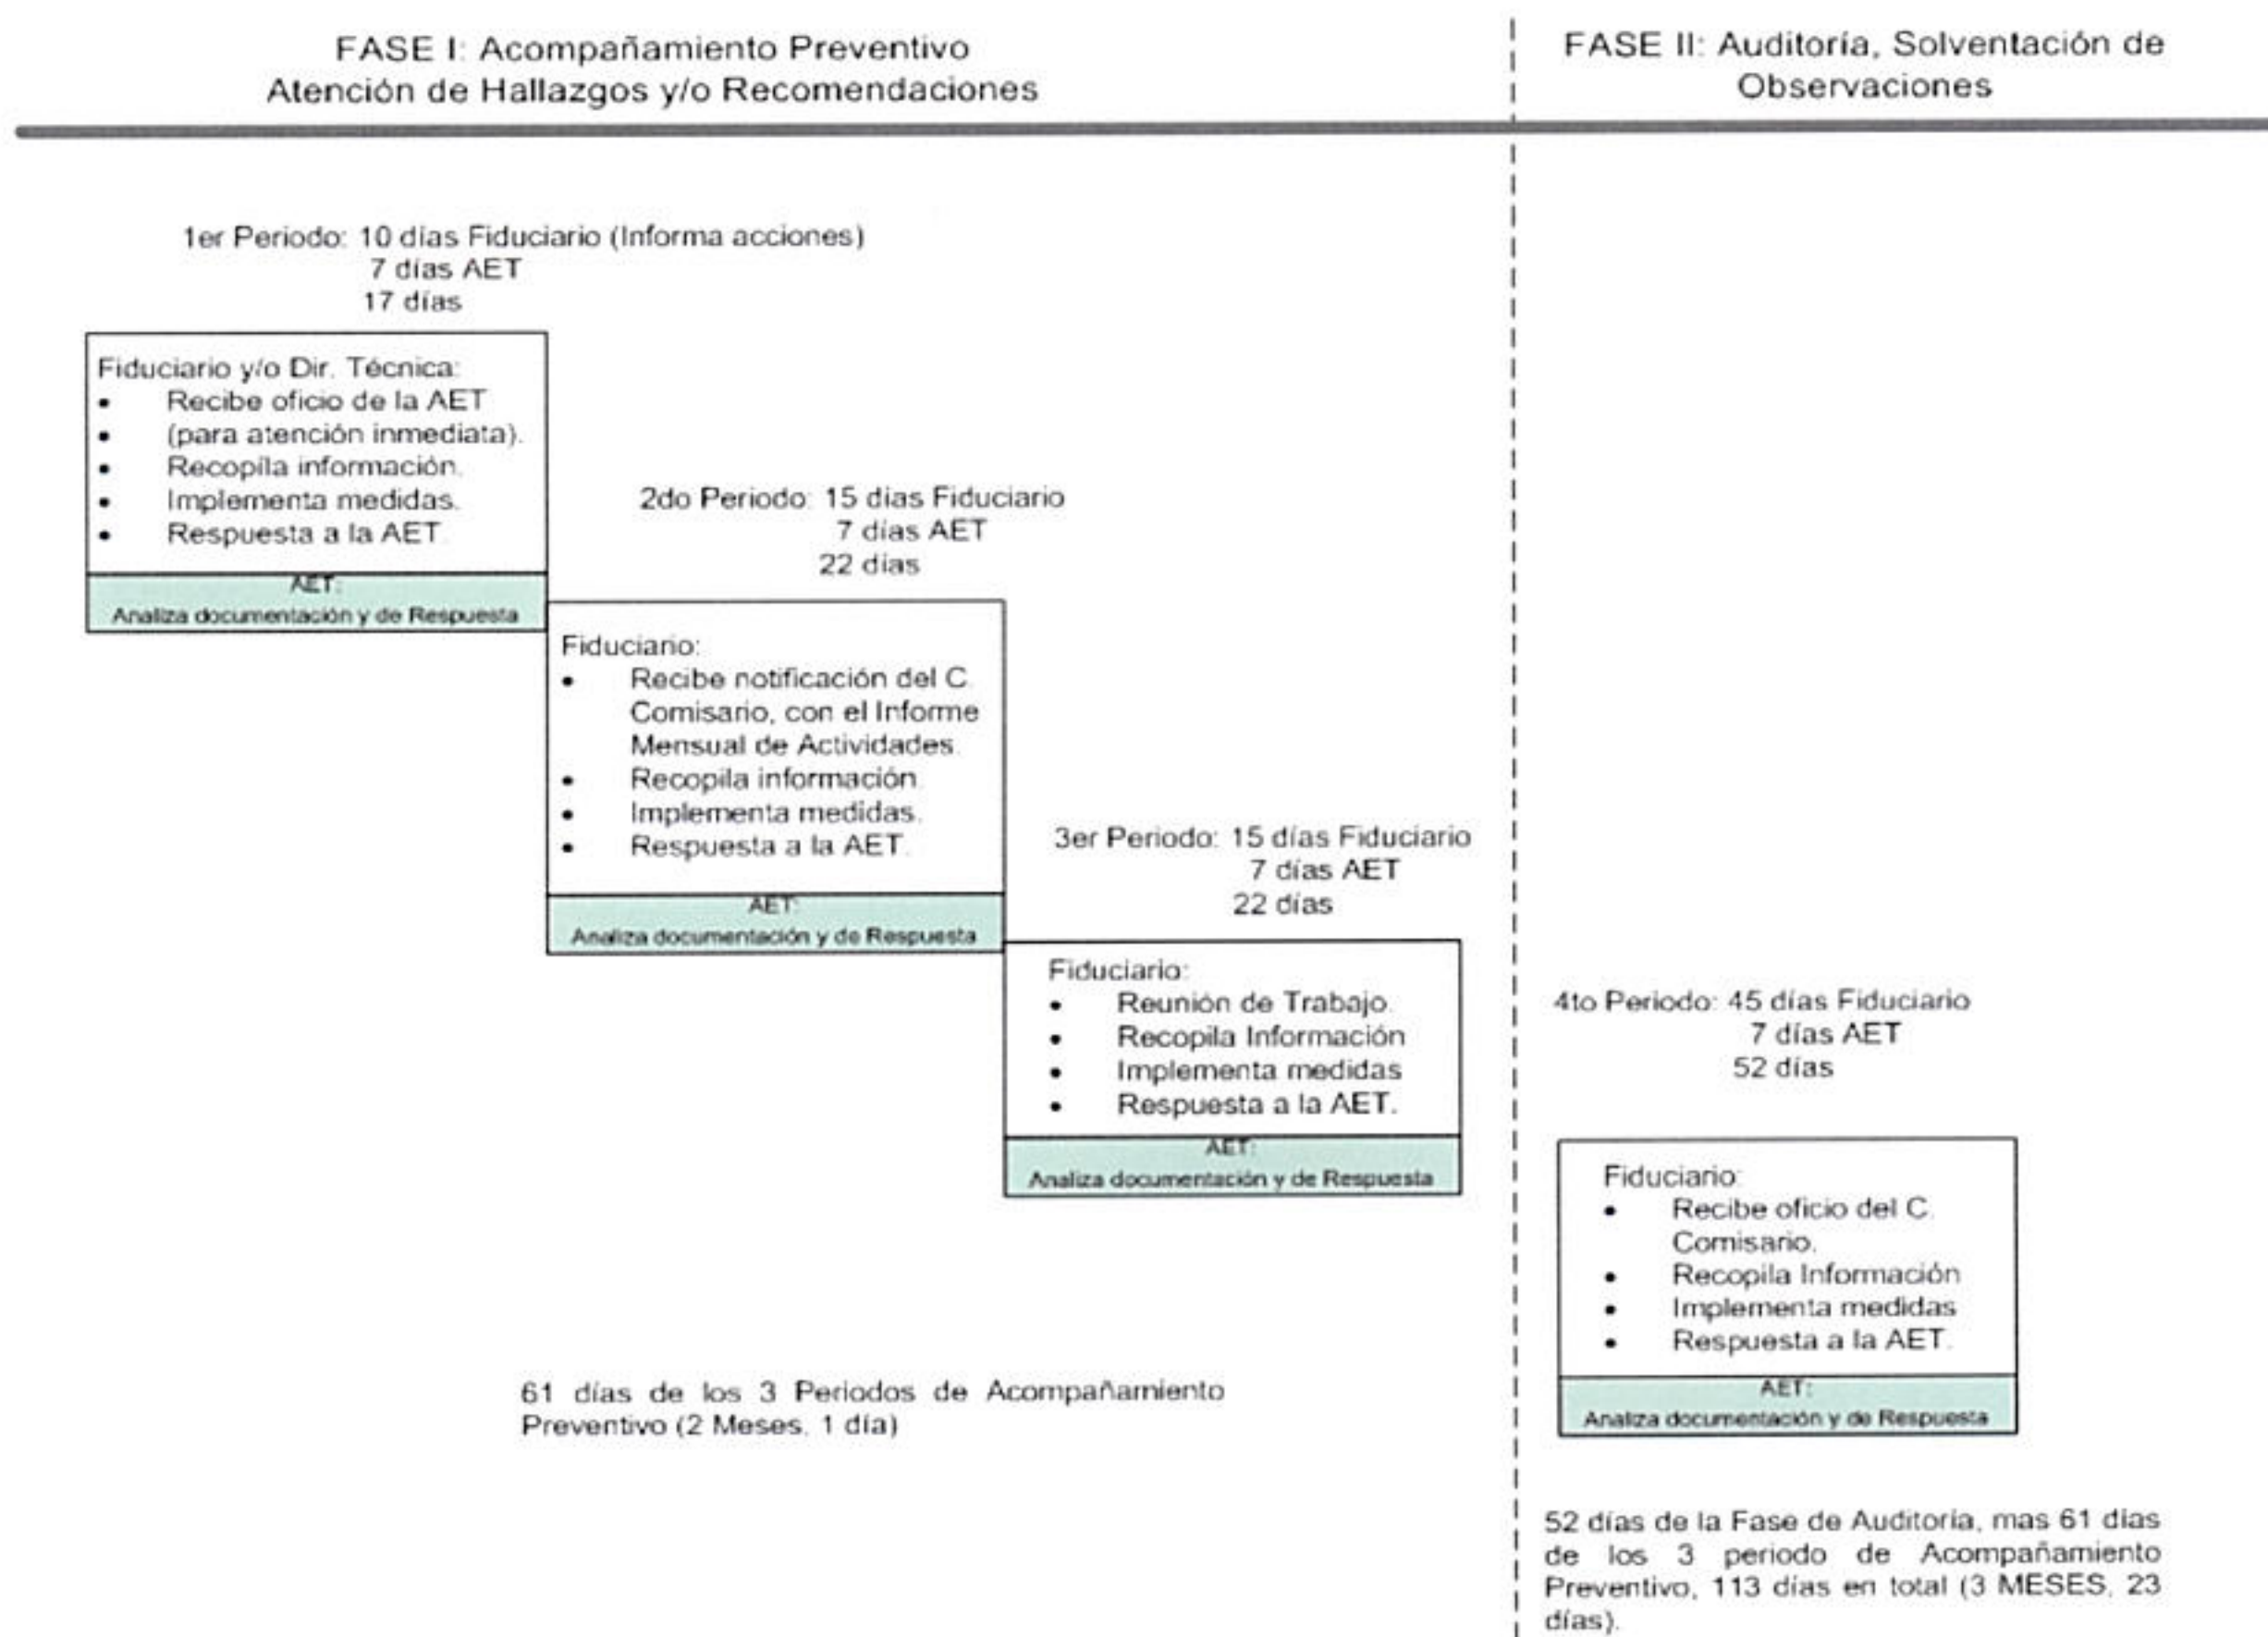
FASE I: Acompañamiento Preventivo
Atención de Hallazgos y/o Recomendaciones

FASE II: Auditoría, Solventación de Observaciones

1er Periodo: 10 días Fiduciario (Informa acciones)
7 días AET
17 días

Fiduciario y/o Dir. Técnica:
• Recibe oficio de la AET
• (para atención inmediata).
• Recopila información.
• Implementa medidas.
• Respuesta a la AET.

AET:
Analiza documentación y de Respuesta

2do Periodo: 15 días Fiduciario
7 días AET
22 días

Fiduciario:
• Recibe notificación del C. Comisario, con el Informe Mensual de Actividades.
• Recopila información.
• Implementa medidas.
• Respuesta a la AET.

AET:
Analiza documentación y de Respuesta

3er Periodo: 15 días Fiduciario
7 días AET
22 días

Fiduciario:
• Reunión de Trabajo.
• Recopila Información
• Implementa medidas
• Respuesta a la AET.

AET:
Analiza documentación y de Respuesta

61 días de los 3 Periodos de Acompañamiento Preventivo (2 Meses, 1 día)

4to Periodo: 45 días Fiduciario
7 días AET
52 días

Fiduciario:
• Recibe oficio del C. Comisario.
• Recopila Información
• Implementa medidas
• Respuesta a la AET.

AET:
Analiza documentación y de Respuesta

52 días de la Fase de Auditoria, mas 61 días de los 3 periodo de Acompañamiento Preventivo, 113 días en total (3 MESES, 23 días).